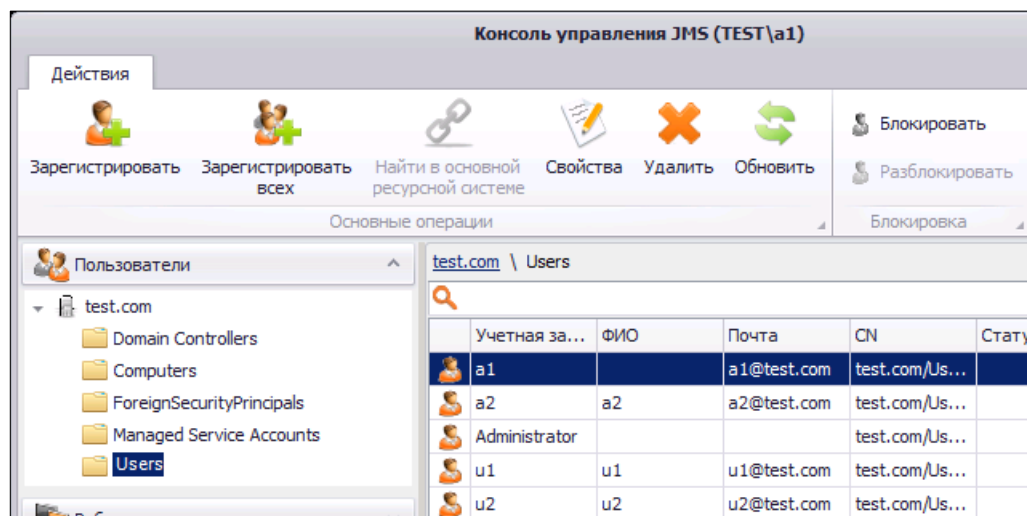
Консоль управления JMS (TEST\a1)

Действия

Зарегистрировать
Зарегистрировать всех
Найти в основной ресурсной системе
Свойства
Удалить
Обновить
Основные операции

Блокировать
Разблокировать
Блокировка

Пользователи

test.com
Domain Controllers
Computers
ForeignSecurityPrincipals
Managed Service Accounts
Users

test.com \ Users

| | Учетная за... | ФИО | Почта | CN | Стату |
|---|---|---|---|---|---|
| | a1 | | a1@test.com | test.com/Us... | |
| | a2 | a2 | a2@test.com | test.com/Us... | |
| | Administrator | | | test.com/Us... | |
| | u1 | u1 | u1@test.com | test.com/Us... | |
| | u2 | u2 | u2@test.com | test.com/Us... | |